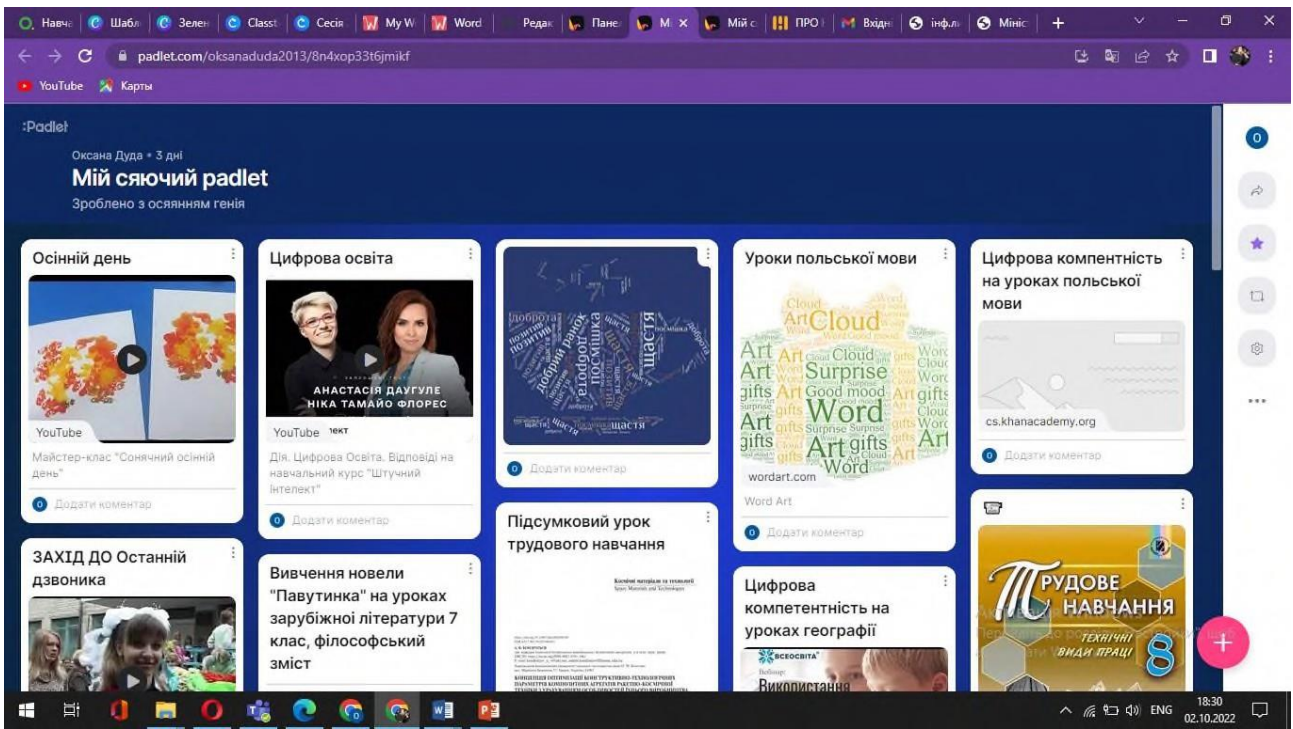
Навча | Шабл | Зелен | Classt | Сесія | My W | Word | Редак | Пане | M | Мій с | ПРО | Вхідн | інф.н | Мініс | +

padlet.com/oksanaduda2013/8n4xop33t6jmikf

YouTube Карты

:Padlet

Оксана Дуда • 3 дні

Мій сяючий padlet

Зроблено з осяянням генія

Осінній день

YouTube

Майстер-клас "Сонячний осінній день"

Додати коментар

ЗАХІД ДО Останній дзвоника

Цифрова освіта

АНАСТАСІЯ ДАУГУЛЕ НІКА ТАМАЙО ФЛОРЕС

YouTube

Дія. Цифрова Освіта. Відповіді на навчальний курс "Штучний інтелект"

Додати коментар

Вивчення новели "Павутинка" на уроках зарубіжної літератури 7 клас, філософський зміст

доброта позитив добрий ранок посмішка щастя

Додати коментар

Підсумковий урок трудового навчання

Уроки польської мови

Cloud Art Surprise Good mood Word gifts

wordart.com

Word Art

Додати коментар

Цифрова компетентність на уроках географії

Всеосвіта

Використання

Цифрова компентність на уроках польської мови

cs.khanacademy.org

Додати коментар

ТРУДОВЕ НАВЧАННЯ

ТЕХНІЧНІ ВИДИ ПРАЦІ

8

ENG 18:30 02.10.2022